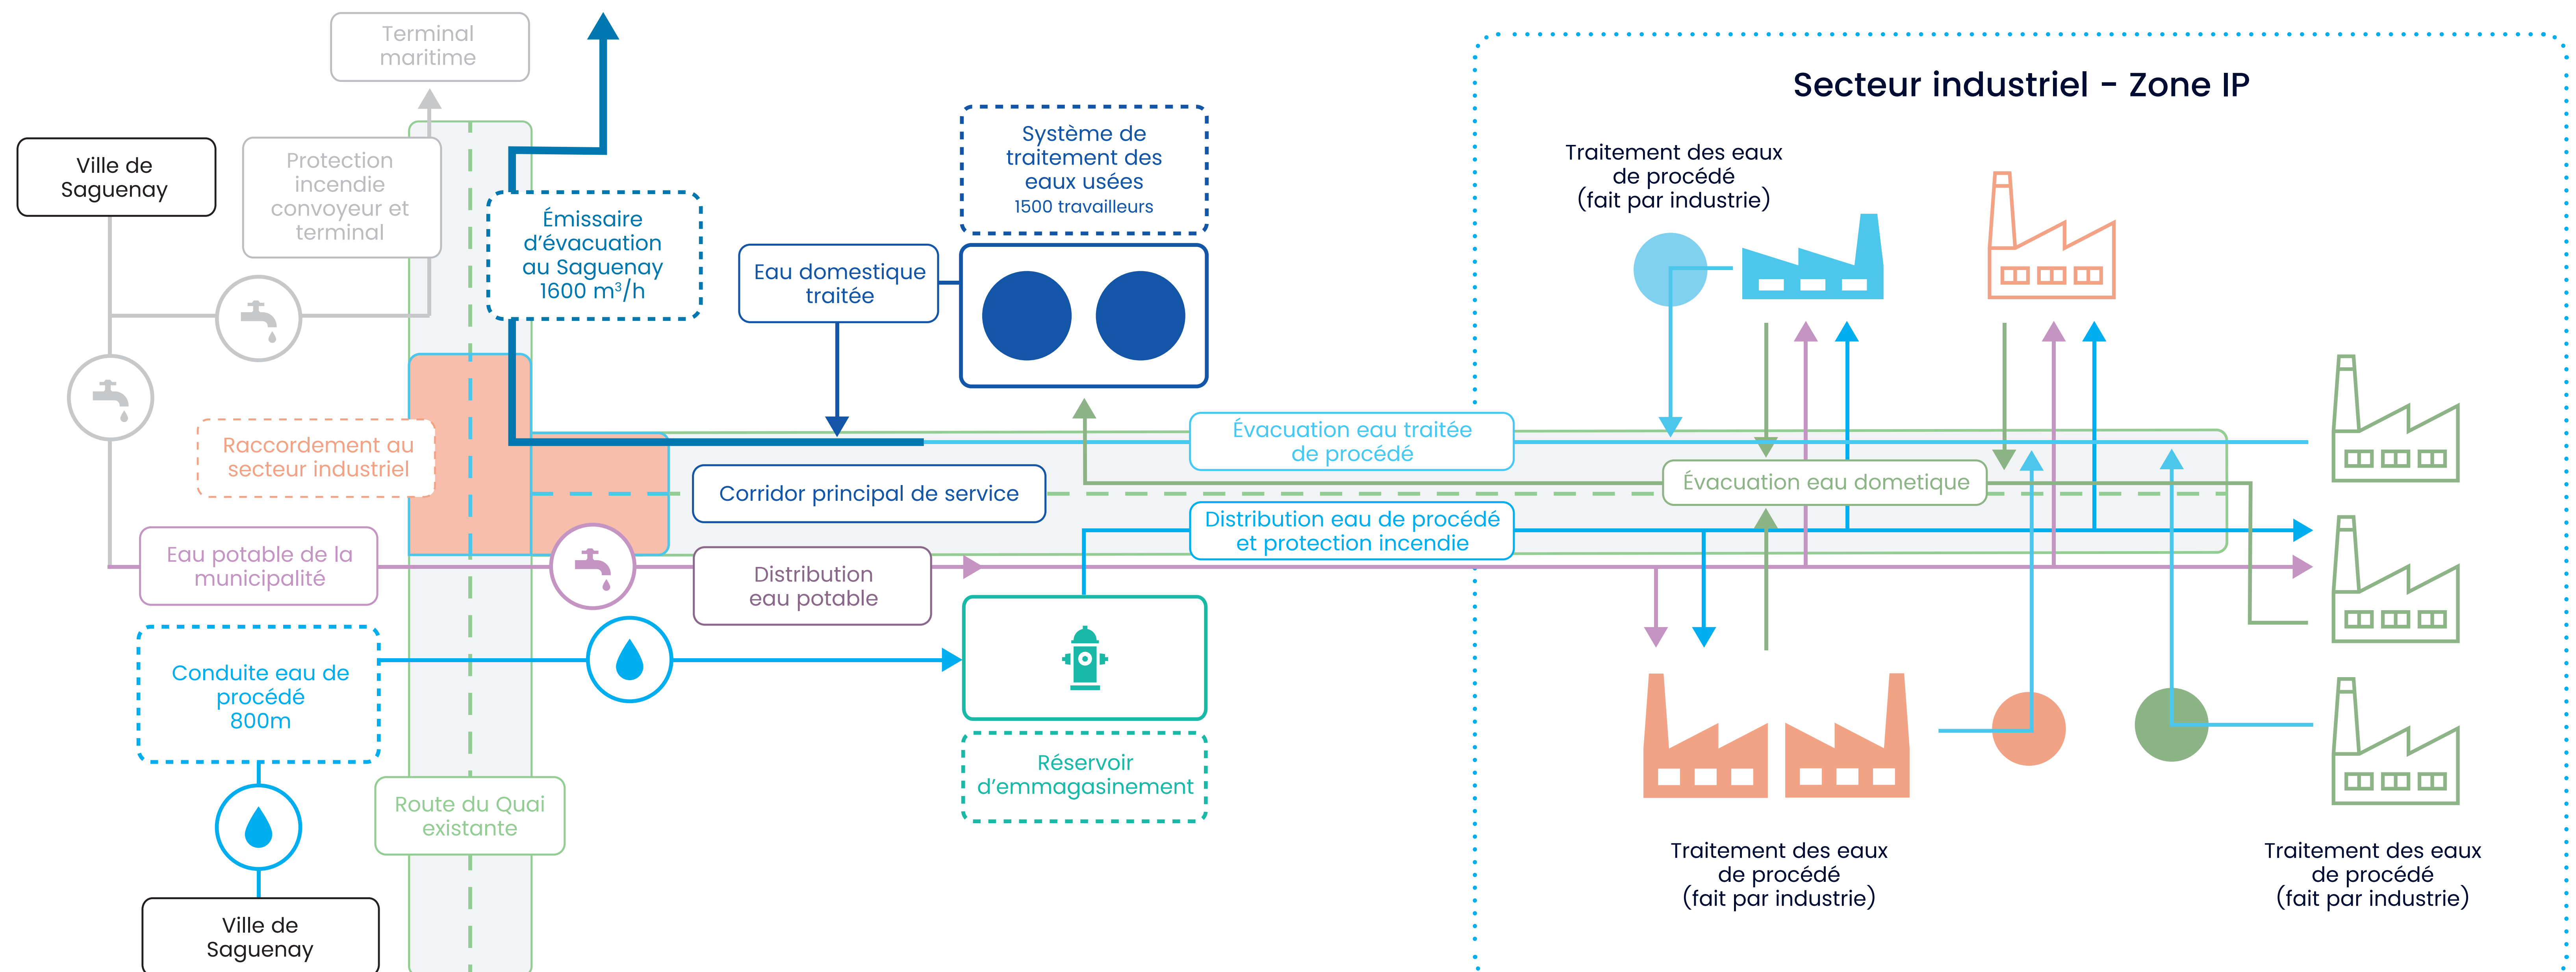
Terminal maritime

Ville de Saguenay

Protection incendie convoyeur et terminal

Émissaire d'évacuation au Saguenay 1600 m³/h

Système de traitement des eaux usées
1500 travailleurs

Eau domestique traitée

Secteur industriel - Zone IP

Traitement des eaux de procédé (fait par industrie)

Raccordement au secteur industriel

Évacuation eau traitée de procédé

Corridor principal de service

Évacuation eau dometique

Distribution eau de procédé et protection incendie

Eau potable de la municipalité

Distribution eau potable

Conduite eau de procédé 800m

Réservoir d'emmagasinement

Route du Quai existante

Ville de Saguenay

Traitement des eaux de procédé (fait par industrie)

Traitement des eaux de procédé (fait par industrie)